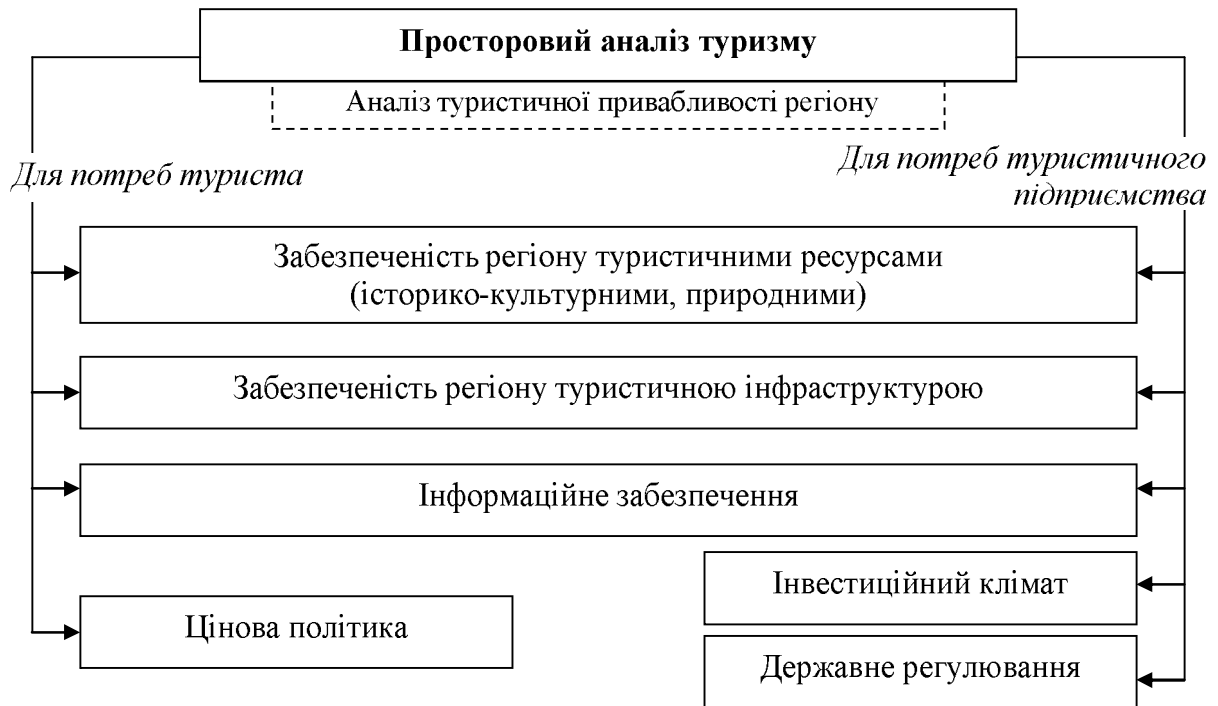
Просторовий аналіз туризму

Аналіз туристичної привабливості регіону

Для потреб туриста

Для потреб туристичного підприємства

Забезпеченість регіону туристичними ресурсами (історико-культурними, природними)

Забезпеченість регіону туристичною інфраструктурою

Інформаційне забезпечення

Інвестиційний клімат

Цінова політика

Державне регулювання